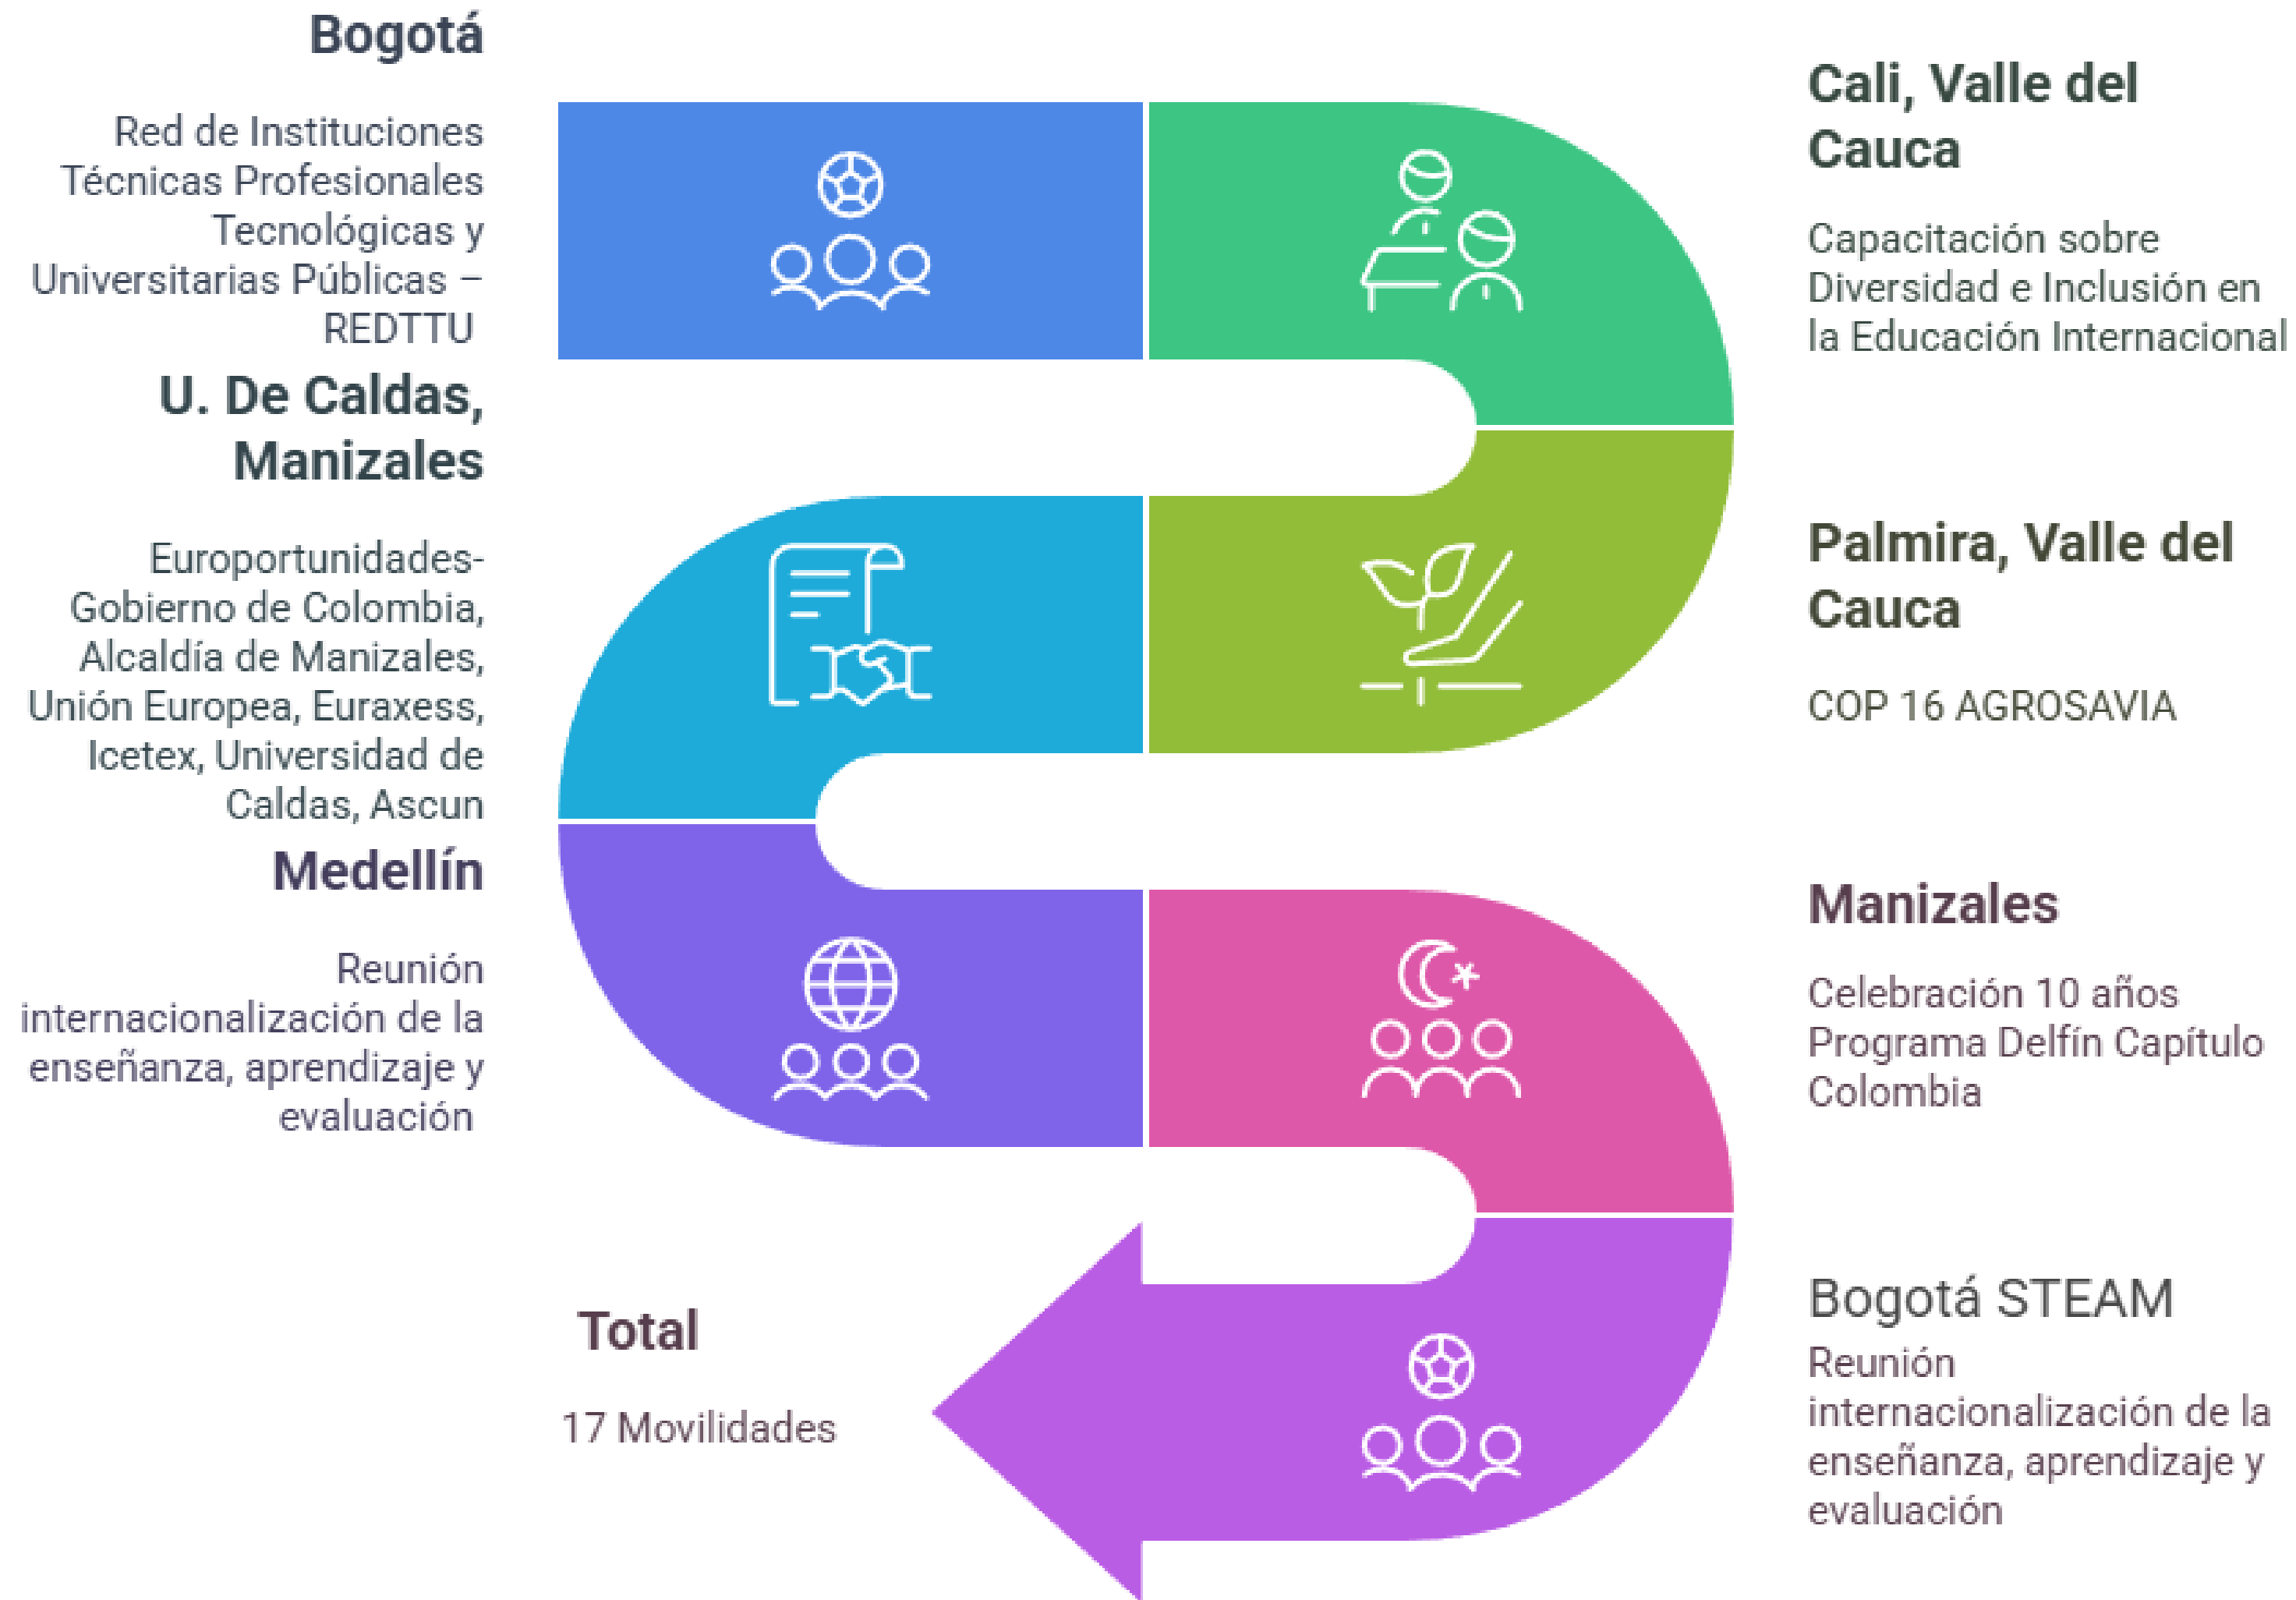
Bogotá

Red de Instituciones Técnicas Profesionales Tecnológicas y Universitarias Públicas – REDTTU

Cali, Valle del Cauca

Capacitación sobre Diversidad e Inclusión en la Educación Internacional

U. De Caldas, Manizales

Europortunidades-Gobierno de Colombia, Alcaldía de Manizales, Unión Europea, Euraxess, Icetex, Universidad de Caldas, Ascun

Palmira, Valle del Cauca

COP 16 AGROSAVIA

Medellín

Reunión internacionalización de la enseñanza, aprendizaje y evaluación

Manizales

Celebración 10 años Programa Delfín Capítulo Colombia

Total

17 Movilidades

Bogotá STEAM

Reunión internacionalización de la enseñanza, aprendizaje y evaluación